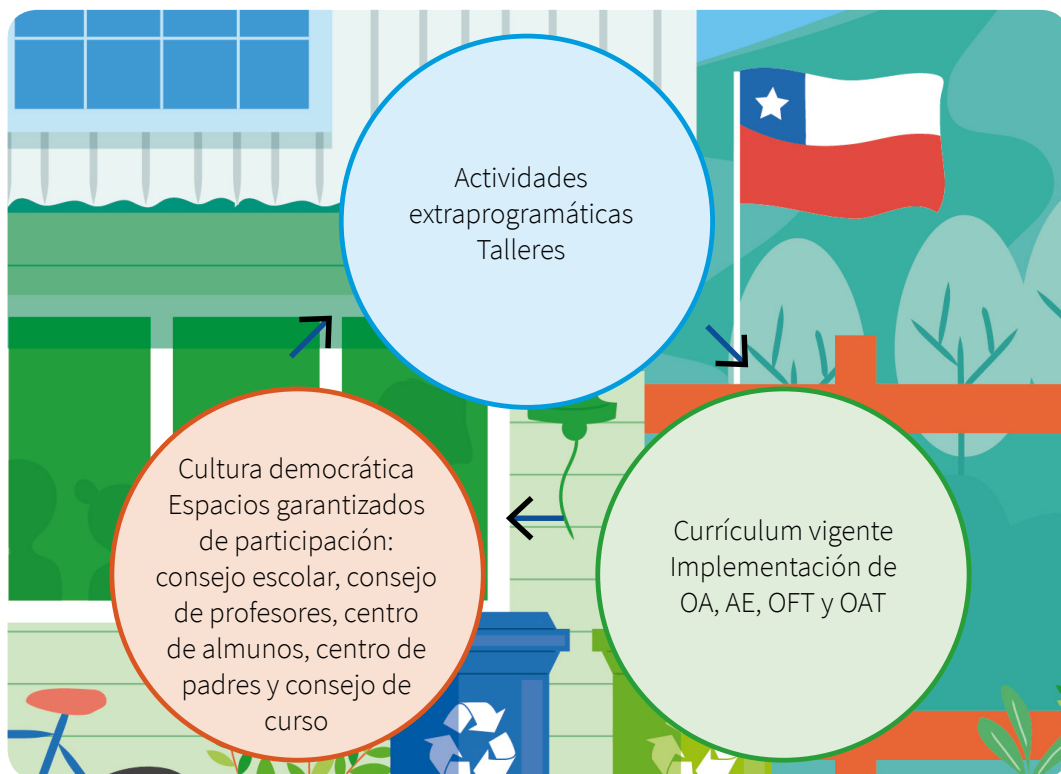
Actividades extraprogramáticas
Talleres

Currículum vigente
Implementación de OA, AE, OFT y OAT

Cultura democrática
Espacios garantizados de participación: consejo escolar, consejo de profesores, centro de almunos, centro de padres y consejo de curso